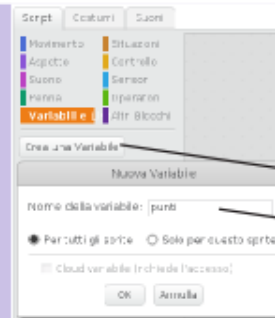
Script Costumi Suoni

Movimento
Aspetto
Suono
Penna
Variabili e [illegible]

Situazioni
Controllo
Sensori
Operatori
Altri Blocchi

Crea una Variabile

Nuova Variabile

Nome della variabile: punti

Per tutti gli sprite
Solo per questo sprite

Cloud variabile (richiede l'accesso)

OK Annulla